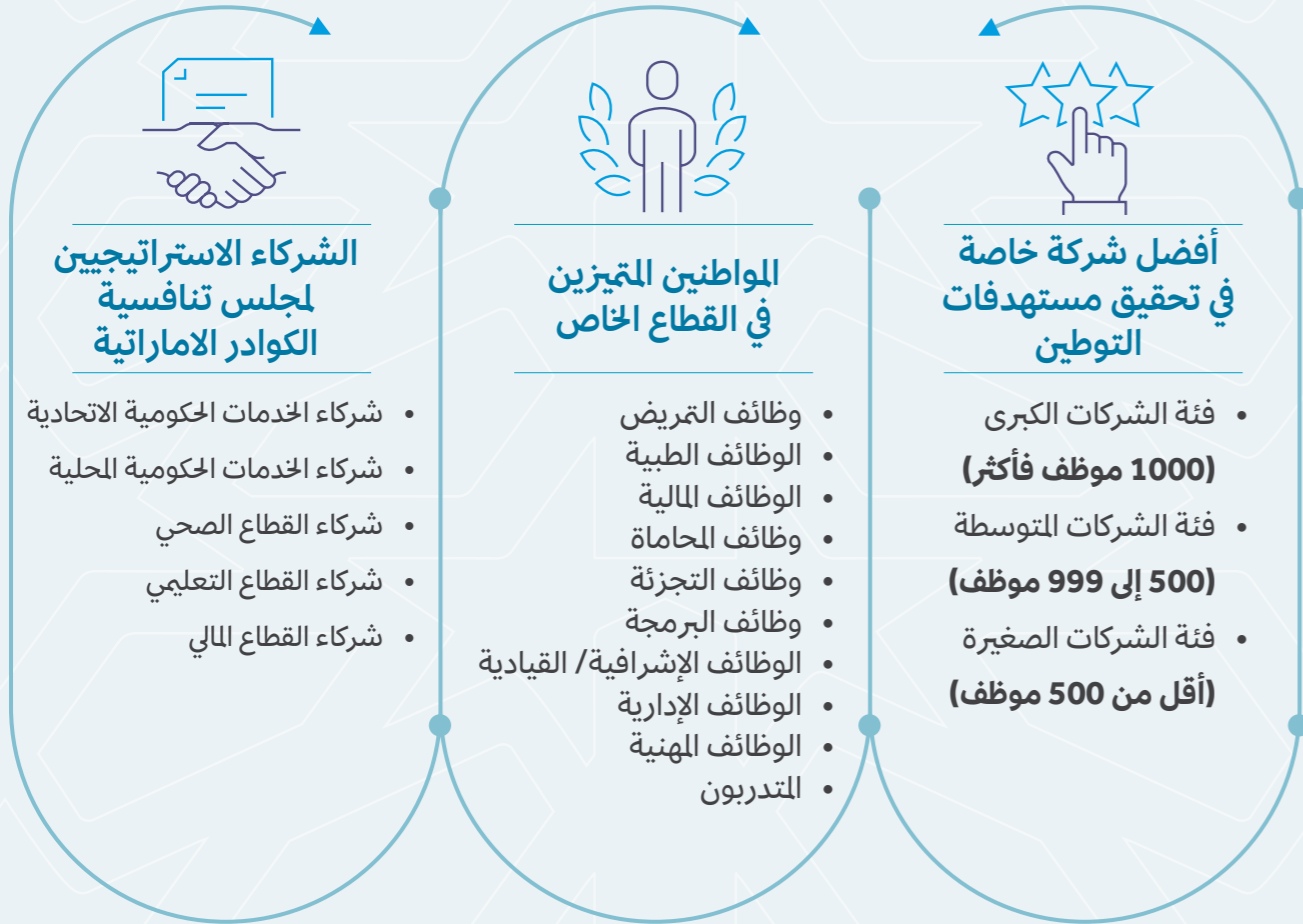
أفضل شركة خاصة في تحقيق مستهدفات التوطين

• فئة الشركات الكبرى
(1000 موظف فأكثر)
• فئة الشركات المتوسطة
(500 إلى 999 موظف)
• فئة الشركات الصغيرة
(أقل من 500 موظف)

المواطنين المتميزين في القطاع الخاص

• وظائف التمريض
• الوظائف الطبية
• الوظائف المالية
• وظائف المحاماة
• وظائف التجزئة
• وظائف البرمجة
• الوظائف الإشرافية/ القيادية
• الوظائف الإدارية
• الوظائف المهنية
• المتدربون

الشركاء الاستراتيجيين لمجلس تنافسية الكوادر الاماراتية

• شركاء الخدمات الحكومية الاتحادية
• شركاء الخدمات الحكومية المحلية
• شركاء القطاع الصحي
• شركاء القطاع التعليمي
• شركاء القطاع المالي